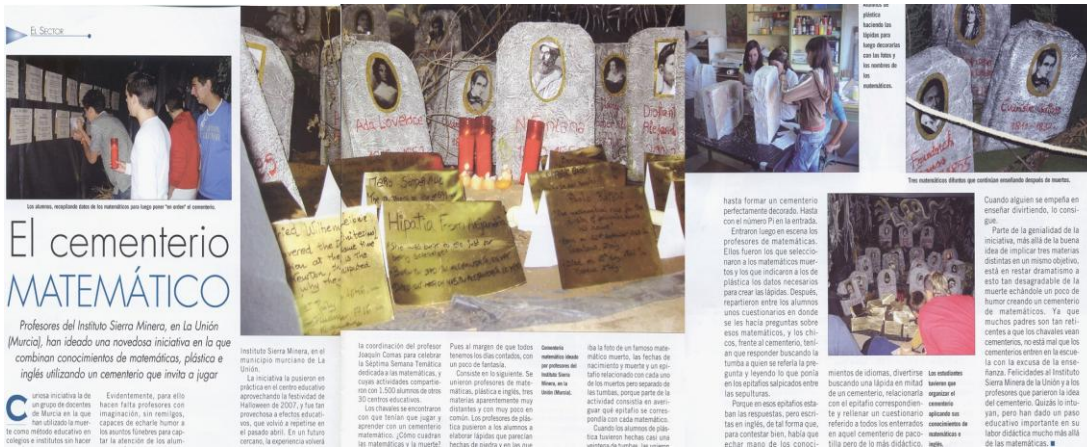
EL SECTOR

Los alumnos, recopilando datos de los matemáticos que luego poner "en orden" el cementerio.

El cementerio MATEMÁTICO

Profesores del Instituto Sierra Minera, en La Unión (Murcia), han ideado una novedosa iniciativa en la que combinan conocimientos de matemáticas, plástico e inglés utilizando un cementerio que invita a jugar

Curiosa iniciativa la de un grupo de docentes de Murcia en la que han utilizado la muerte como método educativo en colegios e institutos sin hacer

Evidentemente, para ello hacen falta profesores con imaginación, sin remilgos, capaces de echarle humor a los asuntos fúnebres para captar la atención de los alum-

Instituto Sierra Minera, en el municipio murciano de La Unión.

La iniciativa la pusieron en práctica en el centro educativo aprovechando la festividad de Halloween de 2007, y fue tan provechosa a efectos educativos, que volvió a repetirse en el pasado abril. En un futuro cercano, la experiencia volverá

la coordinación del profesor Joaquín Comas para celebrar la Séptima Semana Temática dedicada a las matemáticas, y cuyas actividades compartieron con 1.500 alumnos de otros 30 centros educativos.

Los chavales se encontraron con que tenían que jugar y aprender con un cementerio matemático. ¿Cómo cuadran las matemáticas y la muerte?

Pues al margen de que todos tenemos los días contados, con un poco de fantasía.

Consiste en lo siguiente. Se unieron profesores de matemáticas, plástica e inglés, tres materias aparentemente muy distantes y con muy poco en común. Los profesores de plástica pusieron a los alumnos a elaborar lápidas que parecían hechas de piedra y en las que

Cementerio matemático ideado por profesores del Instituto Sierra Minera, en la Unión (Murcia).

iba la foto de un famoso matemático muerto, las fechas de nacimiento y muerte y un epitafio relacionado con cada uno de los muertos pero separado de las tumbas, porque parte de la actividad consistía en averiguar qué epitafio se corresponda con cada matemático.

Cuando los alumnos de plástica tuvieron hechas casi una veintena de tumbas, las unieron

Ada Lovelace
Hipatia
Diofanto de Alejandría
Hipatia from Alexandria
Galileo
Fibonacci

Alumnos de plástica haciendo las lápidas para luego decorarlas con las fotos y los nombres de los matemáticos.

hasta formar un cementerio perfectamente decorado. Hasta con el número Pi en la entrada.

Entraron luego en escena los profesores de matemáticas. Ellos fueron los que seleccionaron a los matemáticos muertos y los que indicaron a los de plástica los datos necesarios para crear las lápidas. Después, repartieron entre los alumnos unos cuestionarios en donde se les hacía preguntas sobre esos matemáticos, y los chicos, frente al cementerio, tenían que responder buscando la tumba a quien se refería la pregunta y leyendo lo que ponía en los epitafios salpicados entre las sepulturas.

Porque en esos epitafios estaban las respuestas, pero escritas en inglés, de tal forma que, para contestar bien, había que echar mano de los conoci-

mientos de idiomas, divertirse buscando una lápida en mitad de un cementerio, relacionarla con el epitafio correspondiente y rellenar un cuestionario referido a todos los enterrados en aquel cementerio de pacotilla pero de lo más didáctico.

Los estudiantes tuvieron que organizar el cementerio aplicando sus conocimientos de matemáticas e inglés.

Tres matemáticos ilustres que continúan enseñando después de muertos.

Friedrich
Cuarto

Cuando alguien se empeña en enseñar divirtiendo, lo consigue.

Parte de la genialidad de la iniciativa, más allá de la buena idea de implicar tres materias distintas en un mismo objetivo, está en restar dramatismo a esto tan desagradable de la muerte echándole un poco de humor creando un cementerio de matemáticos. Ya que muchos padres son tan reticentes a que los chavales vean cementerios, no está mal que los cementerios entren en la escuela con la excusa de la enseñanza. Felicidades al Instituto Sierra Minera de la Unión y a los profesores que parieron la idea del cementerio. Quizás lo intuyan, pero han dado un paso educativo importante en su labor didáctica mucho más allá de las matemáticas. ■